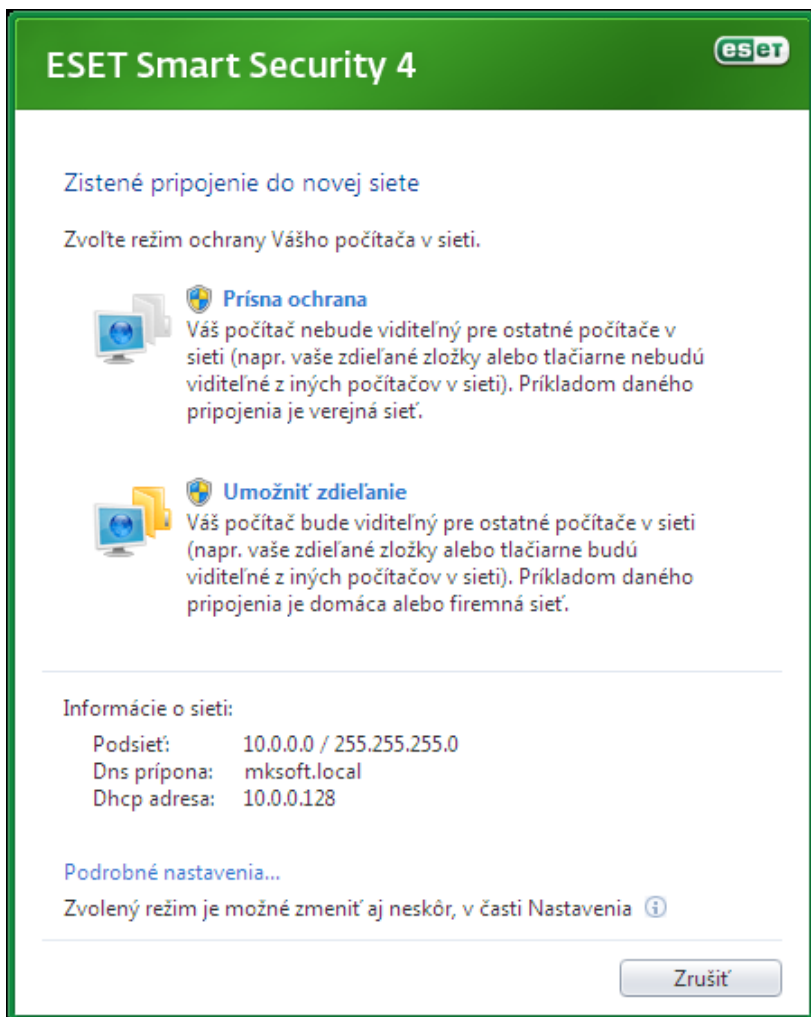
ESET Smart Security 4

eset

Zistené pripojenie do novej siete

Zvoľte režim ochrany Vášho počítača v sieti.

Prísna ochrana
Váš počítač nebude viditeľný pre ostatné počítače v sieti (napr. vaše zdieľané zložky alebo tlačiarne nebudú viditeľné z iných počítačov v sieti). Príkladom daného pripojenia je verejná sieť.

Umožniť zdieľanie
Váš počítač bude viditeľný pre ostatné počítače v sieti (napr. vaše zdieľané zložky alebo tlačiarne budú viditeľné z iných počítačov v sieti). Príkladom daného pripojenia je domáca alebo firemná sieť.

Informácie o sieti:

| | |
|---|---|
| Podsieť: | 10.0.0.0 / 255.255.255.0 |
| Dns prípona: | mksoft.local |
| Dhcp adresa: | 10.0.0.128 |

Podrobné nastavenia...

Zvolený režim je možné zmeniť aj neskôr, v časti Nastavenia

Zrušiť